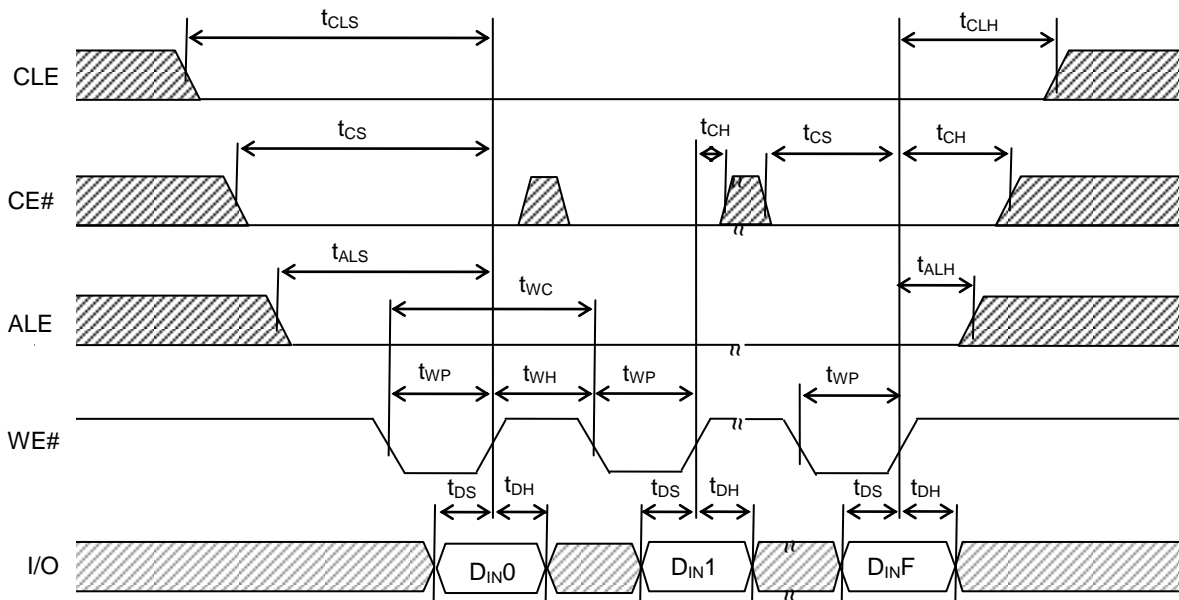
$t_{CLS}$
$t_{CLH}$
CLE
$t_{CS}$
$t_{CH}$
$t_{CS}$
$t_{CH}$
CE#
$t_{ALS}$
$t_{ALH}$
$t_{WC}$
ALE
$t_{WP}$
$t_{WH}$
$t_{WP}$
$t_{WP}$
WE#
$t_{DS}$
$t_{DH}$
$t_{DS}$
$t_{DH}$
$t_{DS}$
$t_{DH}$
I/O
$D_{IN}0$
$D_{IN}1$
$D_{IN}F$